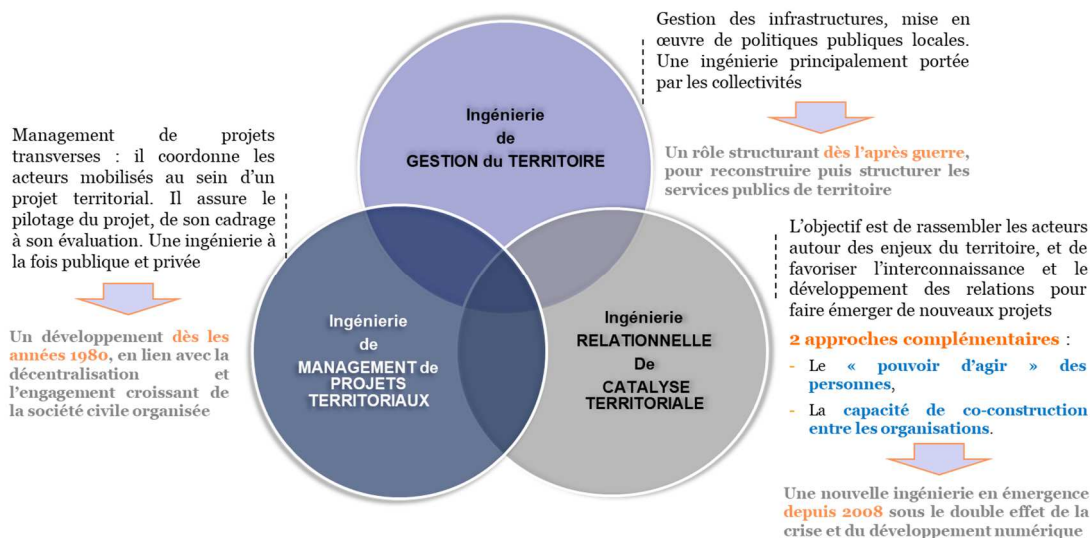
Gestion des infrastructures, mise en œuvre de politiques publiques locales. Une ingénierie principalement portée par les collectivités

Un rôle structurant dès l'après guerre, pour reconstruire puis structurer les services publics de territoire

Ingénierie
de
GESTION du TERRITOIRE

Management de projets transverses : il coordonne les acteurs mobilisés au sein d'un projet territorial. Il assure le pilotage du projet, de son cadrage à son évaluation. Une ingénierie à la fois publique et privée

Un développement dès les années 1980, en lien avec la décentralisation et l'engagement croissant de la société civile organisée

Ingénierie
de
MANAGEMENT de PROJETS TERRITORIAUX

Ingénierie
RELATIONNELLE
De
CATALYSE TERRITORIALE

L'objectif est de rassembler les acteurs autour des enjeux du territoire, et de favoriser l'interconnaissance et le développement des relations pour faire émerger de nouveaux projets

2 approches complémentaires :

- Le « pouvoir d'agir » des personnes,
- La capacité de co-construction entre les organisations.

Une nouvelle ingénierie en émergence depuis 2008 sous le double effet de la crise et du développement numérique